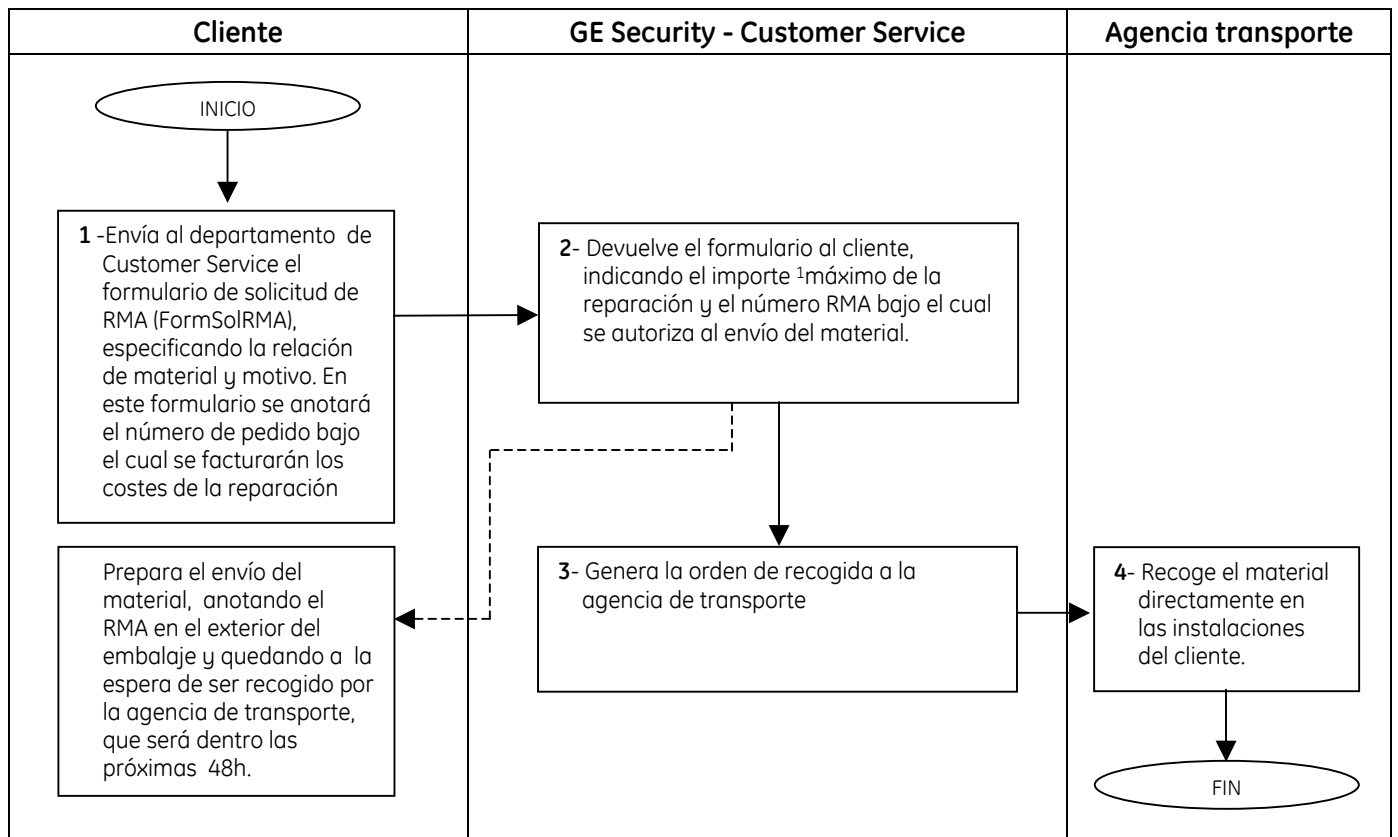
| Cliente | GE Security - Customer Service | Agencia transporte |
|---|---|---|

INICIO

**1** -Envía al departamento de Customer Service el formulario de solicitud de RMA (FormSolRMA), especificando la relación de material y motivo. En este formulario se anotará el número de pedido bajo el cual se facturarán los costes de la reparación

**2**- Devuelve el formulario al cliente, indicando el importe $^1$máximo de la reparación y el número RMA bajo el cual se autoriza al envío del material.

Prepara el envío del material, anotando el RMA en el exterior del embalaje y quedando a la espera de ser recogido por la agencia de transporte, que será dentro las próximas 48h.

**3**- Genera la orden de recogida a la agencia de transporte

**4**- Recoge el material directamente en las instalaciones del cliente.

FIN